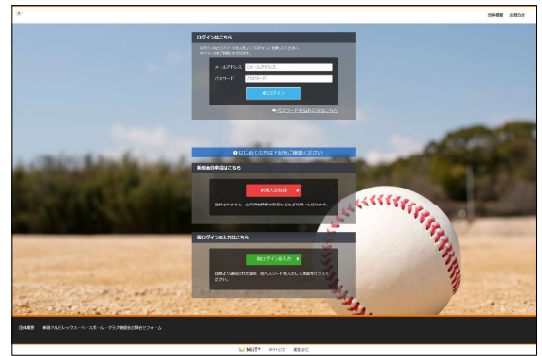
団体概要　お問合せ

ログインはこちら

メールアドレス
パスワード
ログイン
パスワードをお忘れの方はこちら

はじめての方は下記をご確認ください

新規会員登録はこちら

新規入会登録

仮ログインIDの入力はこちら

仮ログインID入力

団体概要

MiiT

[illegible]